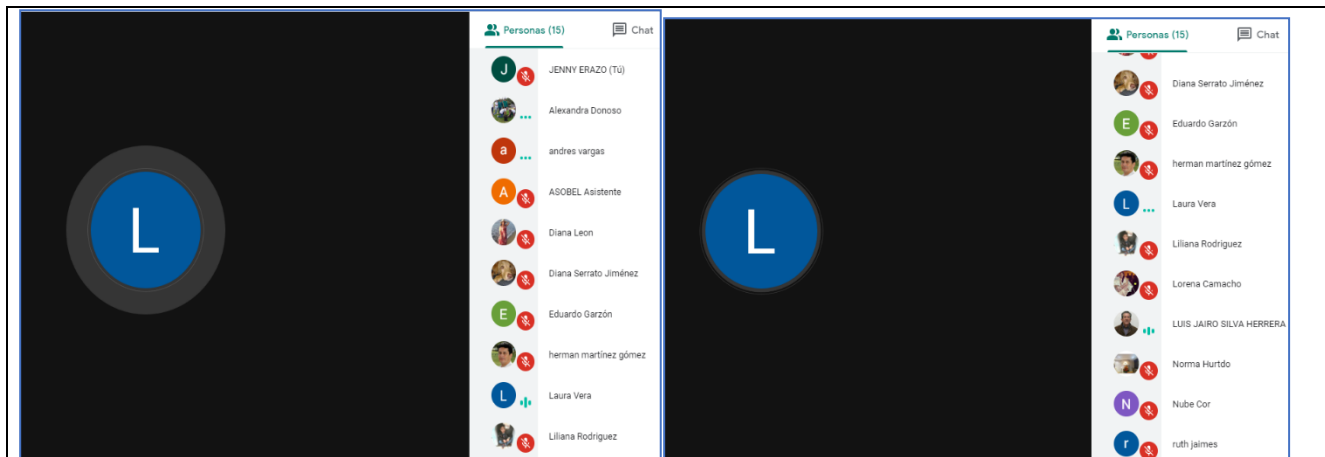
L

Personas (15)

Chat

J JENNY ERAZO (Tú)

Alexandra Donoso

a andres vargas

A ASOBEL Asistente

Diana Leon

Diana Serrato Jiménez

E Eduardo Garzón

herman martínez gómez

L Laura Vera

Liliana Rodriguez

L

Personas (15)

Chat

Diana Serrato Jiménez

E Eduardo Garzón

herman martínez gómez

L Laura Vera

Liliana Rodriguez

Lorena Camacho

LUIS JAIRO SILVA HERRERA

Norma Hurtdo

N Nube Cor

r ruth jaimes